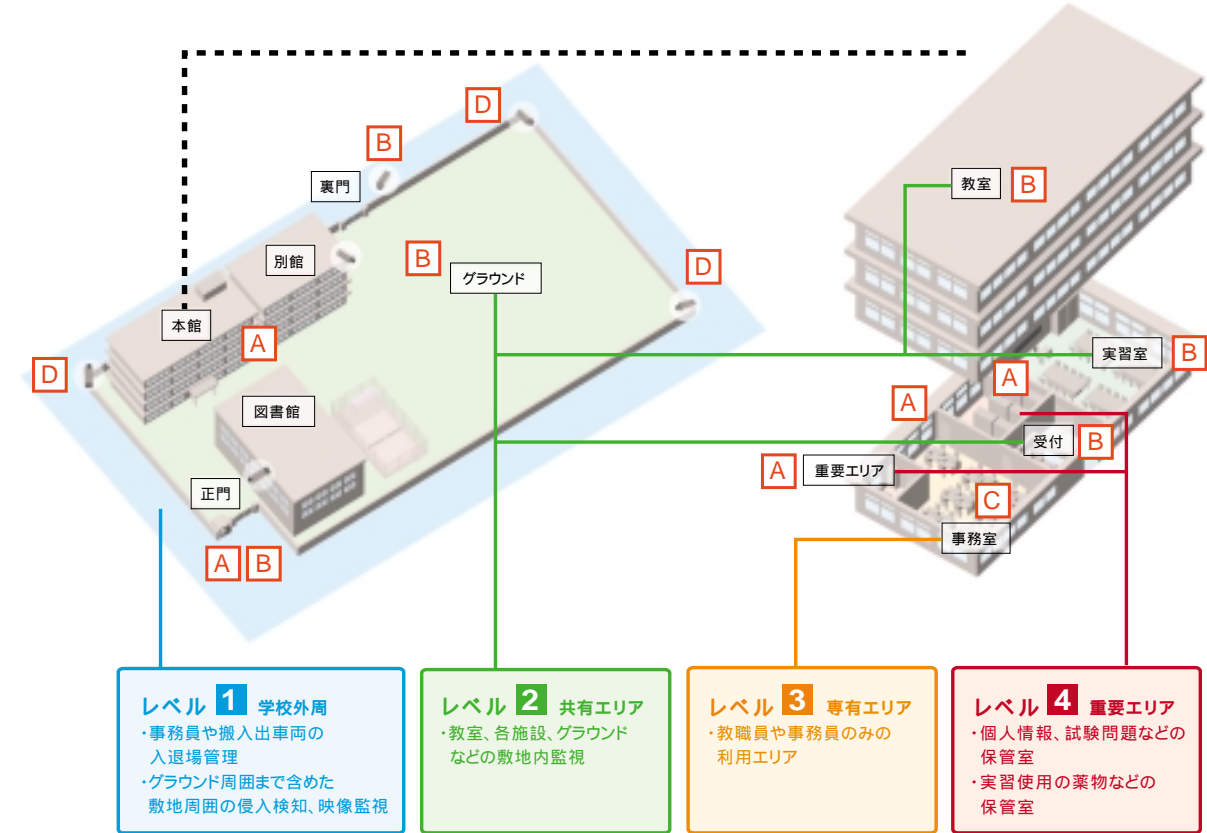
D

B

裏門

別館

B

グラウンド

D

本館

A

D

図書館

正門

A B

教室 B

実習室 B

A

A

受付 B

A 重要エリア

C

事務室

レベル 1 学校外周
・事務員や搬入出車両の入退場管理
・グラウンド周囲まで含めた敷地周囲の侵入検知、映像監視

レベル 2 共有エリア
・教室、各施設、グラウンドなどの敷地内監視

レベル 3 専有エリア
・教職員や事務員のみの利用エリア

レベル 4 重要エリア
・個人情報、試験問題などの保管室
・実習使用の薬物などの保管室